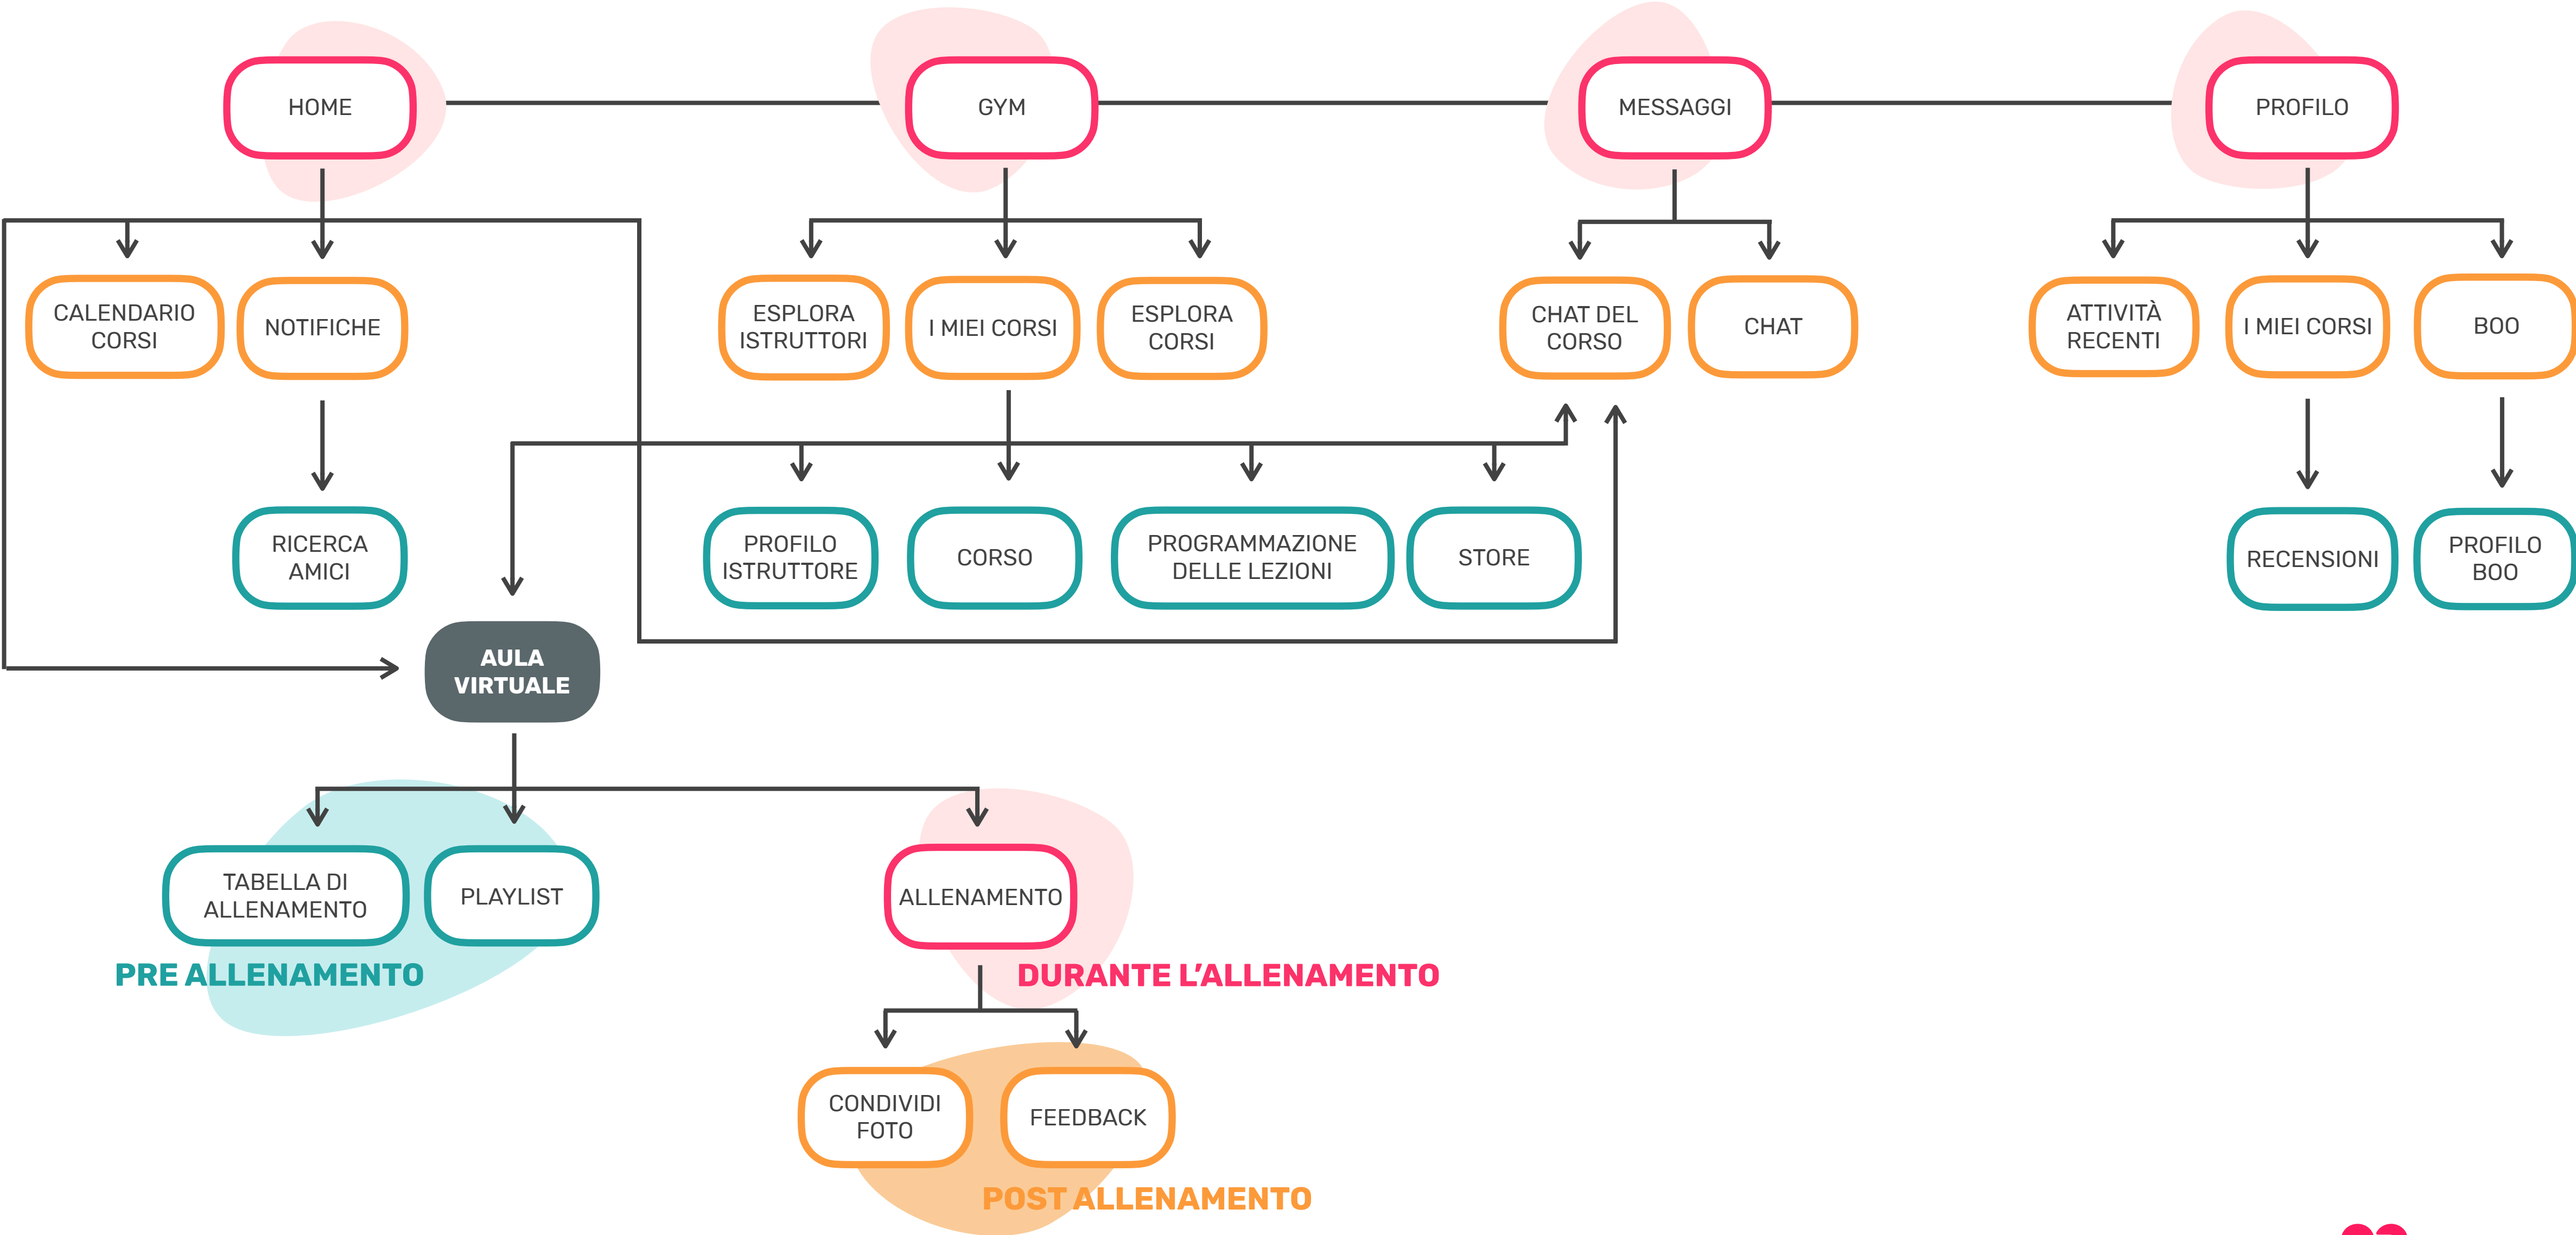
HOME

GYM

MESSAGGI

PROFILO

CALENDARIO CORSI

NOTIFICHE

ESPLORA ISTRUTTORI

I MIEI CORSI

ESPLORA CORSI

CHAT DEL CORSO

CHAT

ATTIVITÀ RECENTI

I MIEI CORSI

BOO

RICERCA AMICI

PROFILO ISTRUTTORE

CORSO

PROGRAMMAZIONE DELLE LEZIONI

STORE

RECENSIONI

PROFILO BOO

AULA VIRTUALE

TABELLA DI ALLENAMENTO

PLAYLIST

ALLENAMENTO

PRE ALLENAMENTO

DURANTE L'ALLENAMENTO

CONDIVIDI FOTO

FEEDBACK

POST ALLENAMENTO